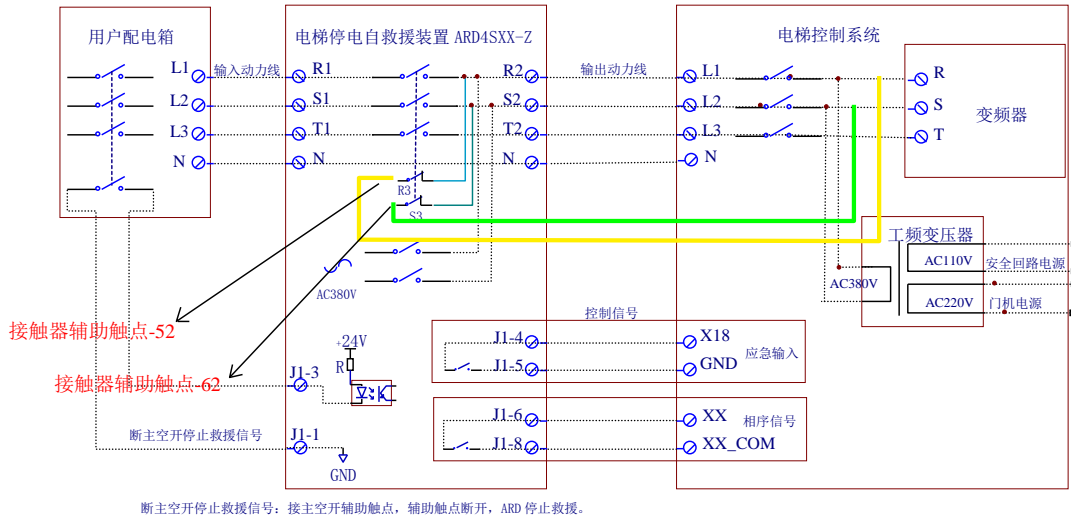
用户配电箱

L1
L2
L3
N

电梯停电自救援装置 ARD4SXX-Z

输入动力线

R1
S1
T1
N

R2
S2
T2
N

R3
S3

AC380V

+24V
R
R

J1-3

J1-1

GND

断主空开停止救援信号

接触器辅助触点-52

接触器辅助触点-62

输出动力线

电梯控制系统

L1
L2
L3
N

R
S
T

变频器

工频变压器

AC110V 安全回路电源

AC380V

AC220V 门机电源

控制信号

J1-4
J1-5

X18
GND

应急输入

J1-6
J1-8

XX
XX_COM

相序信号

断主空开停止救援信号：接主空开辅助触点，辅助触点断开，ARD 停止救援。